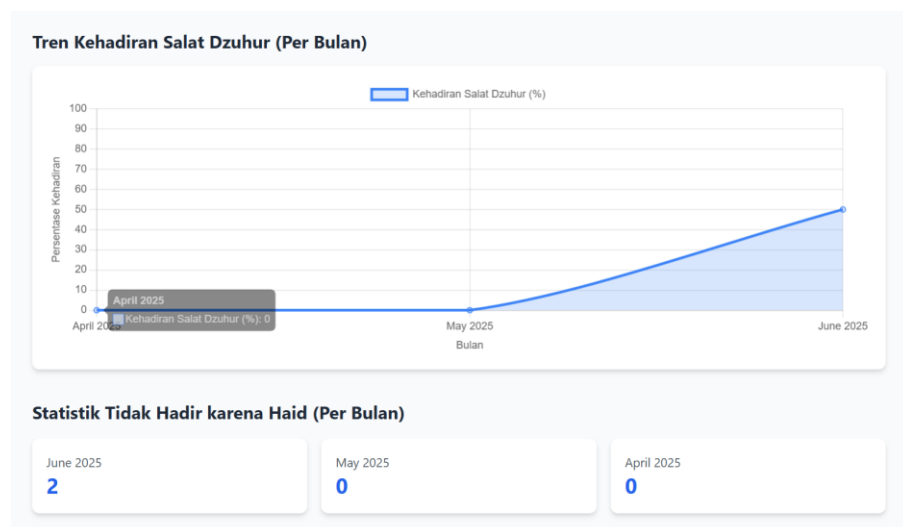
Tren Kehadiran Salat Dzuhur (Per Bulan)

Kehadiran Salat Dzuhur (%)

100
90
80
70
60
50
40
30
20
10
0

Persentase Kehadiran

April 2025
Kehadiran Salat Dzuhur (%): 0

April 2025
May 2025
June 2025

Bulan

Statistik Tidak Hadir karena Haid (Per Bulan)

June 2025
2

May 2025
0

April 2025
0